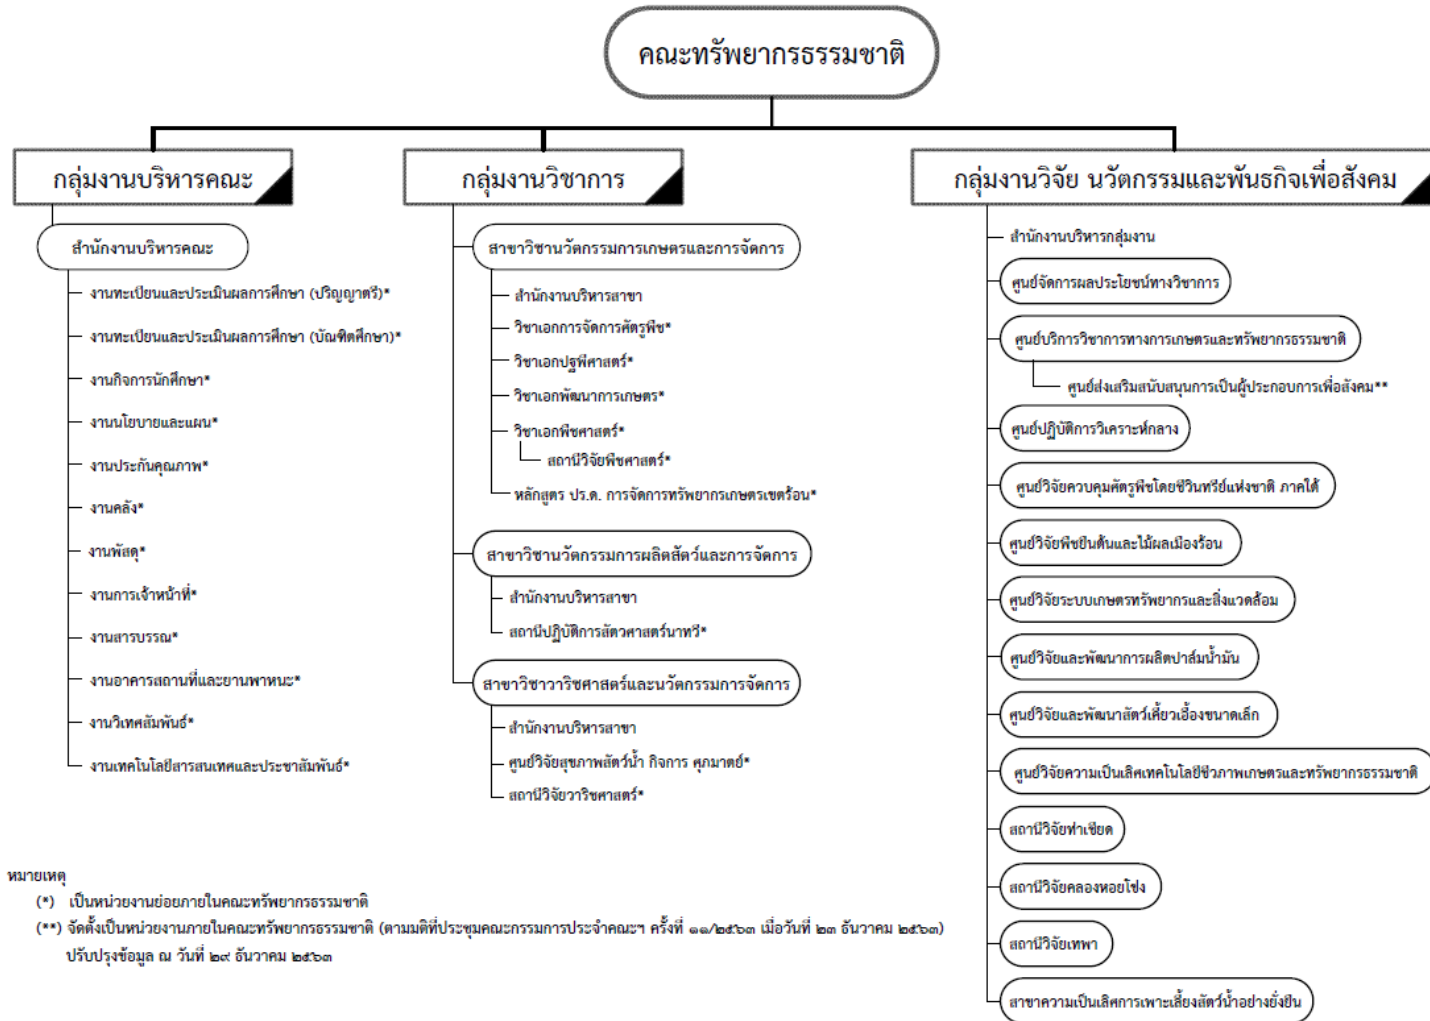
คณะทรัพยากรธรรมชาติ

กลุ่มงานบริหารคณะ

สำนักงานบริหารคณะ

งานทะเบียนและประเมินผลการศึกษา (ปริญญาตรี)*

งานทะเบียนและประเมินผลการศึกษา (บัณฑิตศึกษา)*

งานกิจการนักศึกษา*

งานนโยบายและแผน*

งานประกันคุณภาพ*

งานคลัง*

งานพัสดุ*

งานการเจ้าหน้าที่*

งานสารบรรณ*

งานอาคารสถานที่และยานพาหนะ*

งานวิเทศสัมพันธ์*

งานเทคโนโลยีสารสนเทศและประชาสัมพันธ์*

กลุ่มงานวิชาการ

สาขาวิชานวัตกรรมการเกษตรและการจัดการ

สำนักงานบริหารสาขา

วิชาเอกการจัดการศัตรูพืช*

วิชาเอกปฐพีศาสตร์*

วิชาเอกพัฒนาการเกษตร*

วิชาเอกพืชศาสตร์*

สถานีวิจัยพืชศาสตร์*

หลักสูตร ปร.ด. การจัดการทรัพยากรเกษตรเขตร้อน*

สาขาวิชานวัตกรรมการผลิตสัตว์และการจัดการ

สำนักงานบริหารสาขา

สถานีปฏิบัติการสัตวศาสตร์นาทวี*

สาขาวิชาวาริชศาสตร์และนวัตกรรมการจัดการ

สำนักงานบริหารสาขา

ศูนย์วิจัยสุขภาพสัตว์น้ำ กิจการ ศุภมาตย์*

สถานีวิจัยวาริชศาสตร์*

กลุ่มงานวิจัย นวัตกรรมและพันธกิจเพื่อสังคม

สำนักงานบริหารกลุ่มงาน

ศูนย์จัดการผลประโยชน์ทางวิชาการ

ศูนย์บริการวิชาการทางการเกษตรและทรัพยากรธรรมชาติ

ศูนย์ส่งเสริมสนับสนุนการเป็นผู้ประกอบการเพื่อสังคม**

ศูนย์ปฏิบัติการวิเคราะห์กลาง

ศูนย์วิจัยควบคุมศัตรูพืชโดยชีวินทรีย์แห่งชาติ ภาคใต้

ศูนย์วิจัยพืชยืนต้นและไม้ผลเมืองร้อน

ศูนย์วิจัยระบบเกษตรทรัพยากรและสิ่งแวดล้อม

ศูนย์วิจัยและพัฒนาการผลิตปาล์มน้ำมัน

ศูนย์วิจัยและพัฒนาสัตว์เคี้ยวเอื้องขนาดเล็ก

ศูนย์วิจัยความเป็นเลิศเทคโนโลยีชีวภาพเกษตรและทรัพยากรธรรมชาติ

สถานีวิจัยท่าเชียด

สถานีวิจัยคลองหอยโข่ง

สถานีวิจัยเทพา

สาขาความเป็นเลิศการเพาะเลี้ยงสัตว์น้ำอย่างยั่งยืน

หมายเหตุ
(*) เป็นหน่วยงานย่อยภายในคณะทรัพยากรธรรมชาติ
(**) จัดตั้งเป็นหน่วยงานภายในคณะทรัพยากรธรรมชาติ (ตามมติที่ประชุมคณะกรรมการประจำคณะฯ ครั้งที่ ๑๑/๒๕๖๓ เมื่อวันที่ ๒๓ ธันวาคม ๒๕๖๓)
ปรับปรุงข้อมูล ณ วันที่ ๒๙ ธันวาคม ๒๕๖๓